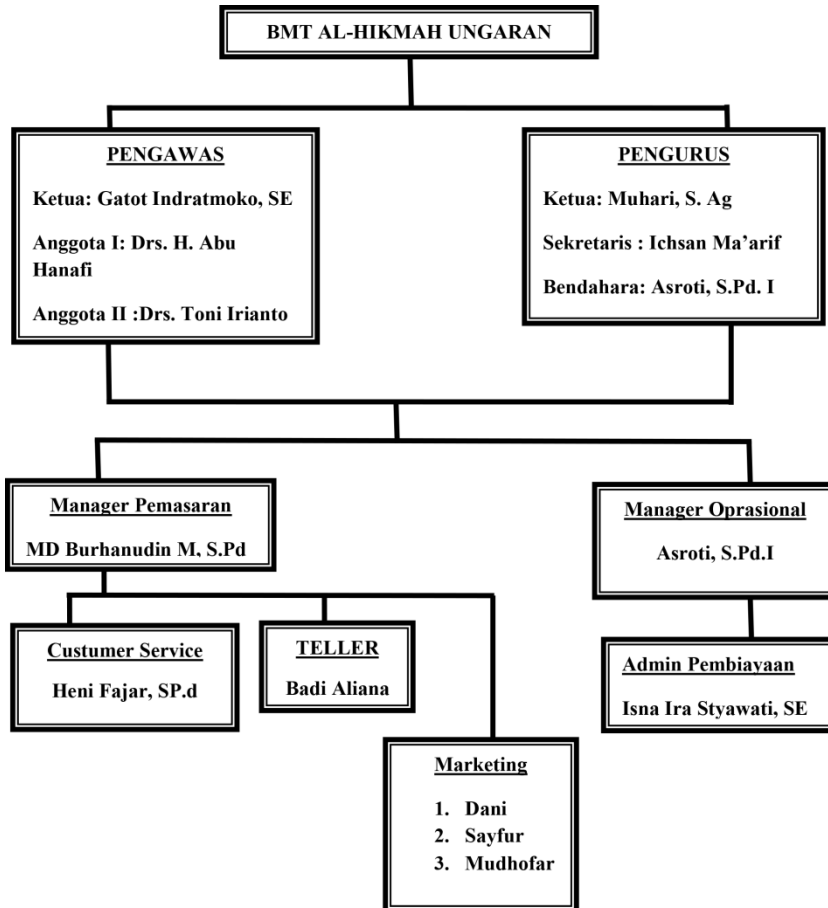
BMT AL-HIKMAH UNGARAN

PENGAWAS

Ketua: Gatot Indratmoko, SE

Anggota I: Drs. H. Abu Hanafi

Anggota II :Drs. Toni Irianto

PENGURUS

Ketua: Muhari, S. Ag

Sekretaris : Ichsan Ma'arif

Bendahara: Asroti, S.Pd. I

Manager Pemasaran

MD Burhanudin M, S.Pd

Manager Oprasional

Asroti, S.Pd.I

Custumer Service

Heni Fajar, SP.d

TELLER

Badi Aliana

Admin Pembiayaan

Isna Ira Styawati, SE

Marketing

1. Dani
2. Sayfur
3. Mudhofar